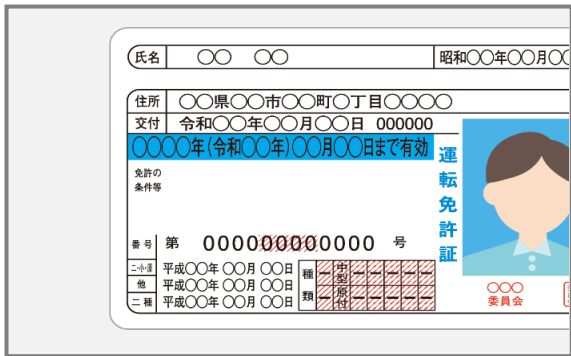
氏名 ○○ ○○ 昭和○○年○○月○

住所 ○○県○○市○○町○丁目○○○○
交付 令和○○年○○月○○日 000000

○○○○年(令和○○年)○○月○○日まで有効

免許の条件等

運転免許証

番号 第 000000000000 号

二・小・原 平成○○年 ○○月 ○○日
他 平成○○年 ○○月 ○○日
二種 平成○○年 ○○月 ○○日

種類 中型 原付

○○○ 委員会